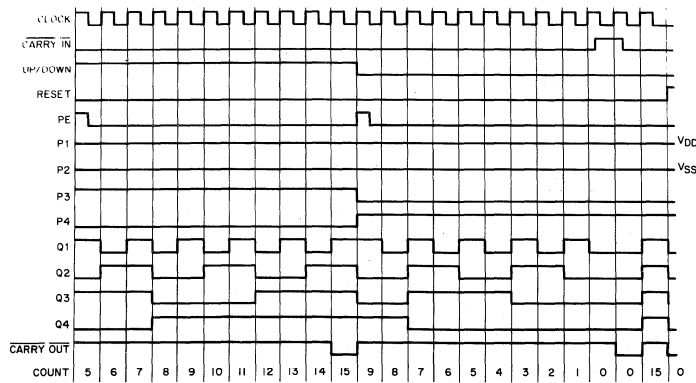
CLOCK
$\overline{\text{CARRY IN}}$
UP/DOWN
RESET
PE
P1
P2
P3
P4
Q1
Q2
Q3
Q4
$\overline{\text{CARRY OUT}}$
COUNT

$V_{DD}$
$V_{SS}$

| 5 | 6 | 7 | 8 | 9 | 10 | 11 | 12 | 13 | 14 | 15 | 9 | 8 | 7 | 6 | 5 | 4 | 3 | 2 | 1 | 0 | 0 | 15 | 0 |